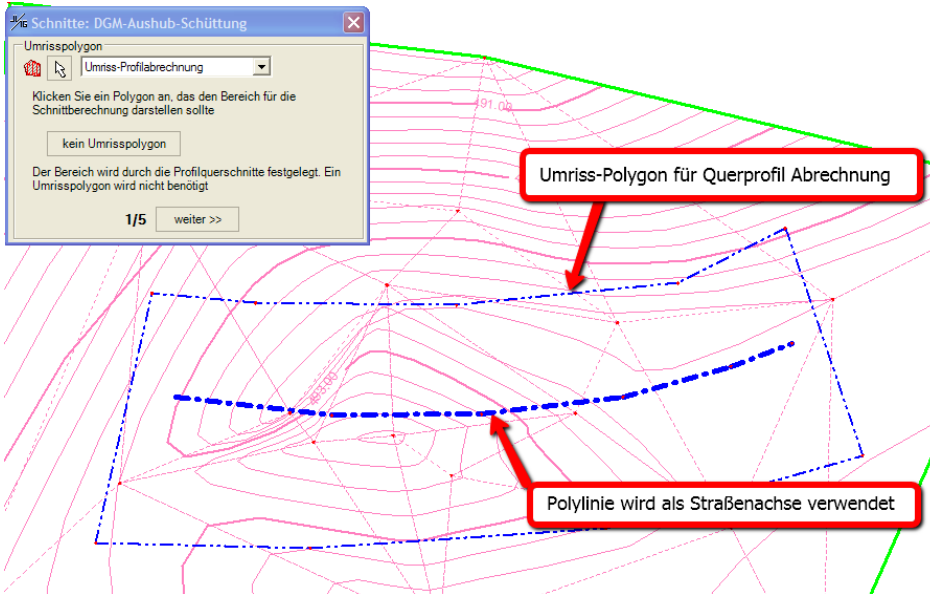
Schnitte: DGM-Aushub-Schüttung

Umrisspolygon

Umriss-Profilabrechnung

Klicken Sie ein Polygon an, das den Bereich für die Schnittberechnung darstellen sollte

kein Umrisspolygon

Der Bereich wird durch die Profilquerschnitte festgelegt. Ein Umrisspolygon wird nicht benötigt

1/5

weiter >>

191.00

183.00

Umriss-Polygon für Querprofil Abrechnung

Polylinie wird als Straßenachse verwendet